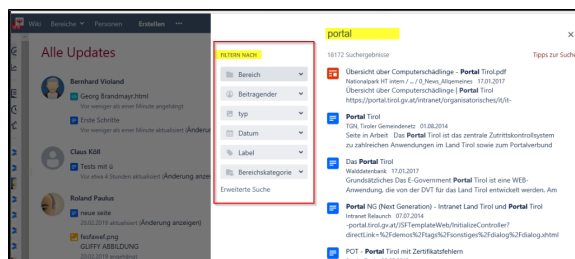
Wiki Bereiche Personen Erstellen

Alle Updates

Bernhard Violand
Georg Brandmayr.html
Vor weniger als einer Minute angehängt
Erste Schritte
Vor weniger als einer Minute angehängt

Claus Köll
Tests mit
Vor etwa 4 Stunden aktualisiert (Änderung anzeigen)

Roland Paulus
neue seite
20.01.2019 aktualisiert (Änderung anzeigen)
fesfawef.png
GUFFY ABBILDUNG
20.01.2019 angehängt

FILTERN NACH
Bereich
Beitragender
typ
Datum
Label
Bereichskategorie
Erweiterte Suche

portal

18172 Suchergebnisse

Tipps zur Suche

Übersicht über Computerschädlinge - Portal Tirol.pdf
Nationalpark HT intern / ... / 0_News_Allgemeines 17.01.2017
Übersicht über Computerschädlinge | Portal Tirol
https://portal.tirol.gv.at/intranet/organisatorisches/it/it-

Portal Tirol
TGN, Tiroler Gemeindenetz 01.08.2014
Seite in Arbeit Das Portal Tirol ist das zentrale Zutrittskontrollsystem zu zahlreichen Anwendungen im Land Tirol sowie zum Portalverbund

Das Portal Tirol
Walddatenbank 17.01.2017
Grundsätzliches Das E-Government Portal Tirol ist eine WEB-Anwendung, die von der DVT für das Land Tirol entwickelt werden. Am

Portal NG (Next Generation) - Intranet Land Tirol und Portal Tirol
Intranet Relaunch 07.07.2014
-portal.tirol.gv.at//ISFTemplateWeb/InitializeController?directLink=%2Fdemos%2Ftags%2Fsonstiges%2Fdialog%2Fdialog.xhtml

POT - Portal Tirol mit Zertifikatsfehlern